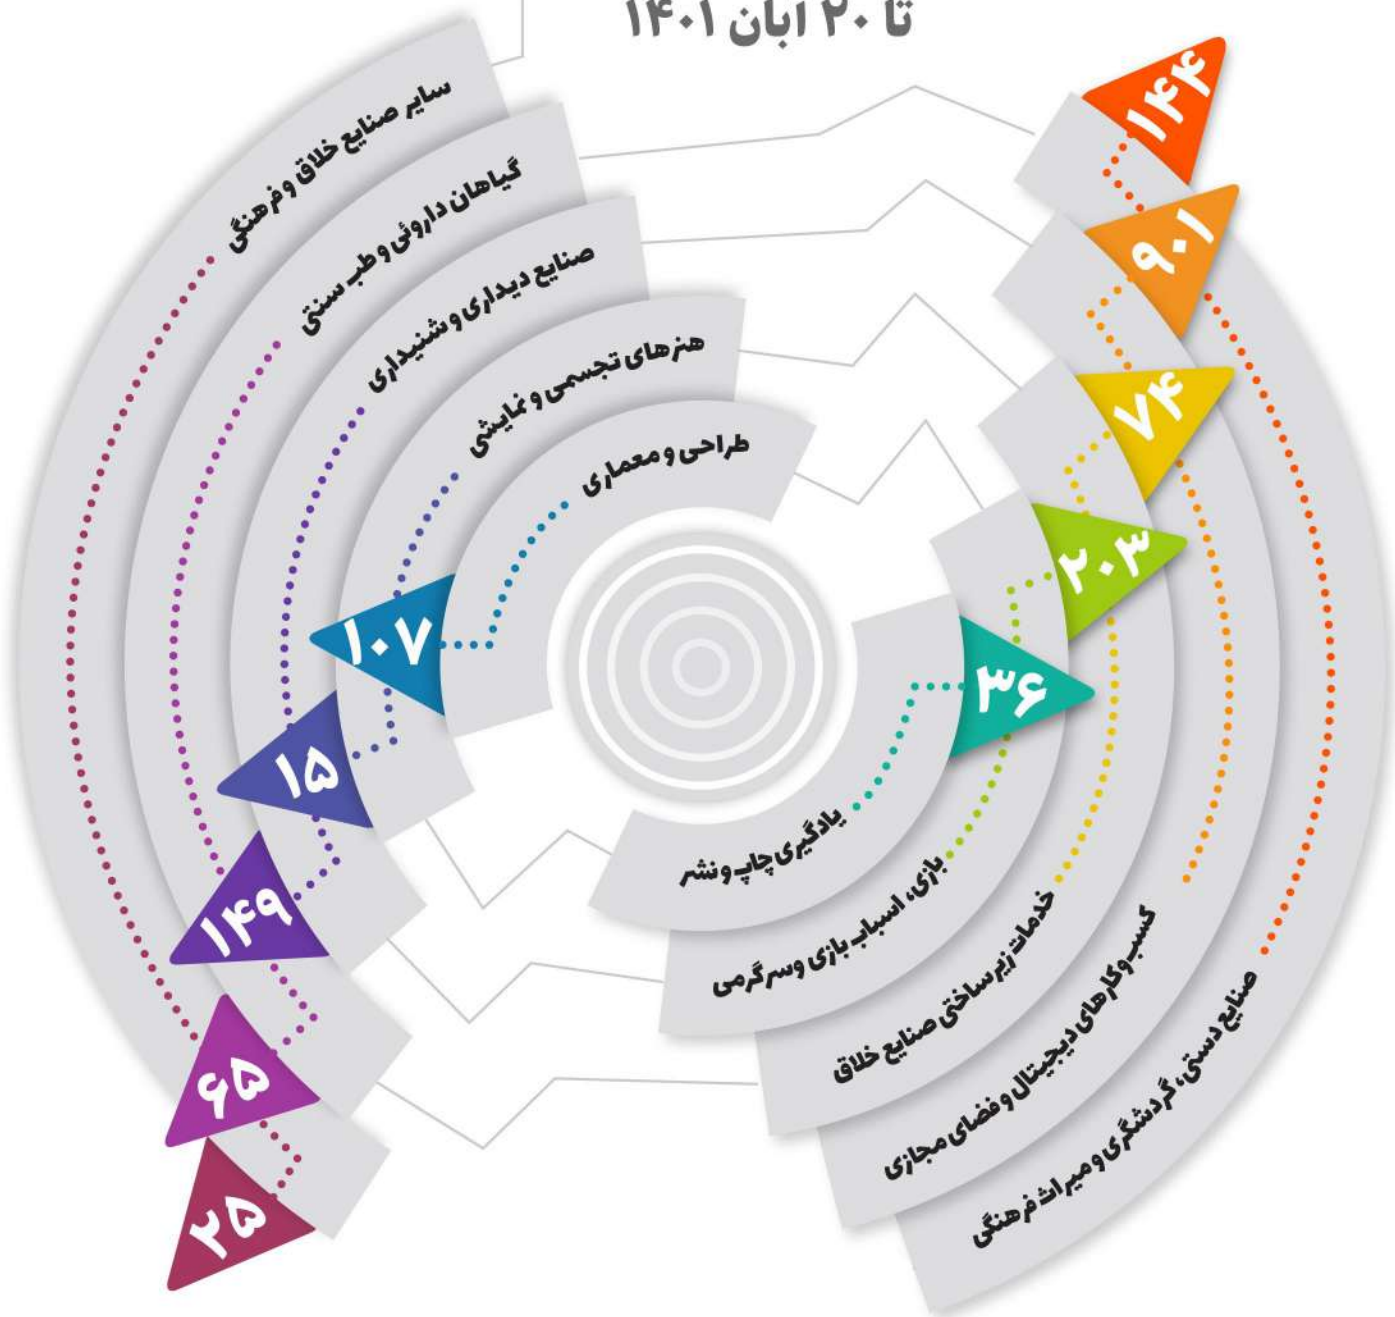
تا ۲۰ آبان ۱۴۰۱

سایر صنایع خلاق و فرهنگی
گیاهان داروئی و طب سنتی
صنایع دیداری و شنیداری
هنرهای تجسمی و نمایشی
طراحی و معماری

۱۰۷
۱۵
۱۴۹
۶۵
۲۵

۱۴۴
۹۰۱
۷۴
۲۰۳
۳۶

یادگیری چاپ و نشر
بازی، اسباب بازی و سرگرمی
خدمات زیرساختی صنایع خلاق
کسب و کارهای دیجیتال و فضای مجازی
صنایع دستی، گردشگری و میراث فرهنگی